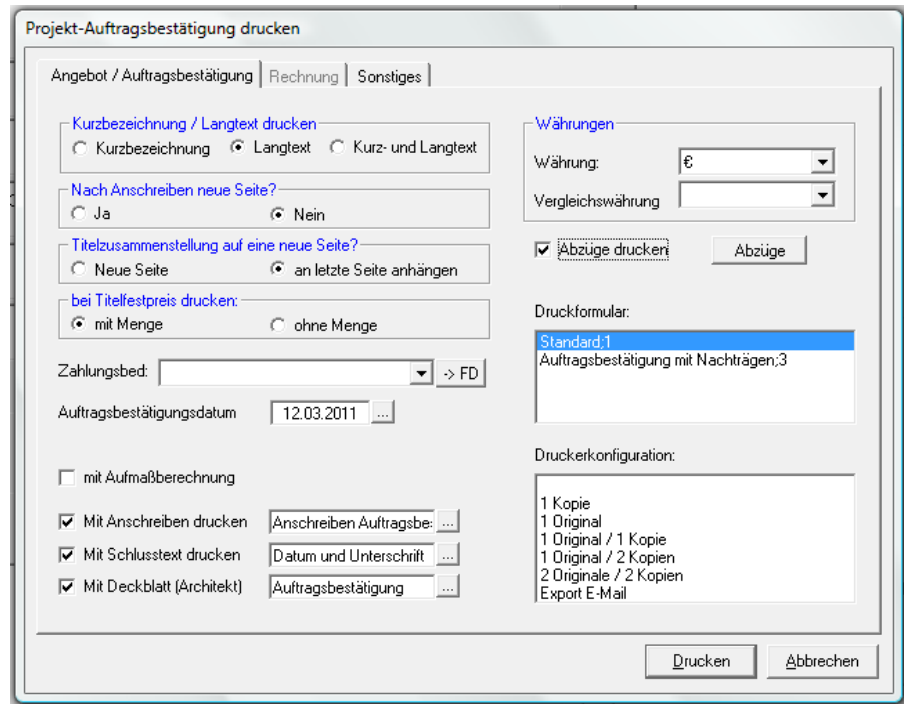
Projekt-Auftragsbestätigung drucken

Angebot / Auftragsbestätigung | Rechnung | Sonstiges

Kurzbezeichnung / Langtext drucken
Kurzbezeichnung Langtext Kurz- und Langtext

Nach Anschreiben neue Seite?
Ja Nein

Titelzusammenstellung auf eine neue Seite?
Neue Seite an letzte Seite anhängen

bei Titelfestpreis drucken:
mit Menge ohne Menge

Zahlungsbed: -> FD

Auftragsbestätigungsdatum 12.03.2011 ...

mit Aufmaßberechnung

Mit Anschreiben drucken Anschreiben Auftragsbe ...
Mit Schlusstext drucken Datum und Unterschrift ...
Mit Deckblatt (Architekt) Auftragsbestätigung ...

Währungen
Währung: €
Vergleichswährung

Abzüge drucken Abzüge

Druckformular:
Standard;1
Auftragsbestätigung mit Nachträgen;3

Druckerkonfiguration:
1 Kopie
1 Original
1 Original / 1 Kopie
1 Original / 2 Kopien
2 Originale / 2 Kopien
Export E-Mail

Drucken Abbrechen